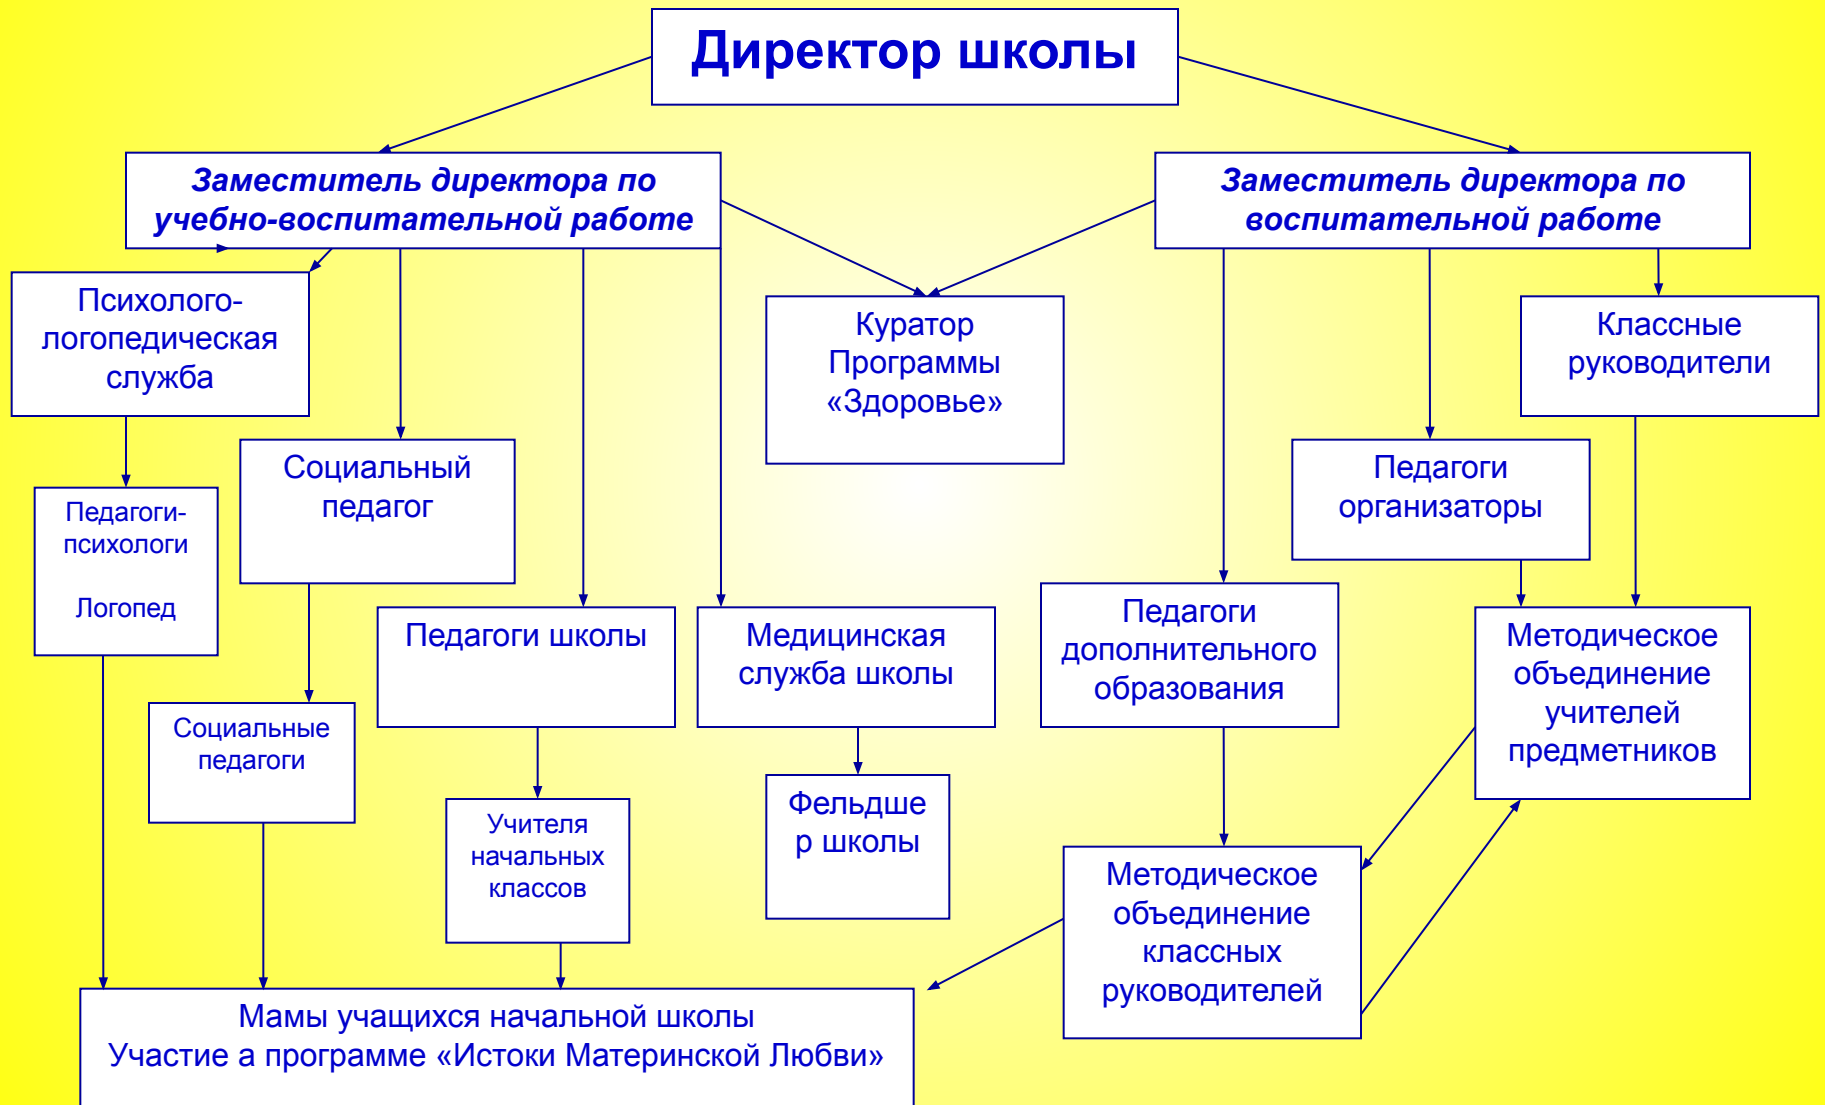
Директор школы

Заместитель директора по учебно-воспитательной работе

Заместитель директора по воспитательной работе

Психолого-логопедическая служба

Куратор Программы «Здоровье»

Классные руководители

Социальный педагог

Педагоги организаторы

Педагоги-психологи

Логопед

Педагоги школы

Медицинская служба школы

Педагоги дополнительного образования

Методическое объединение учителей предметников

Социальные педагоги

Учителя начальных классов

Фельдше р школы

Методическое объединение классных руководителей

Мамы учащихся начальной школы
Участие а программе «Истоки Материнской Любви»